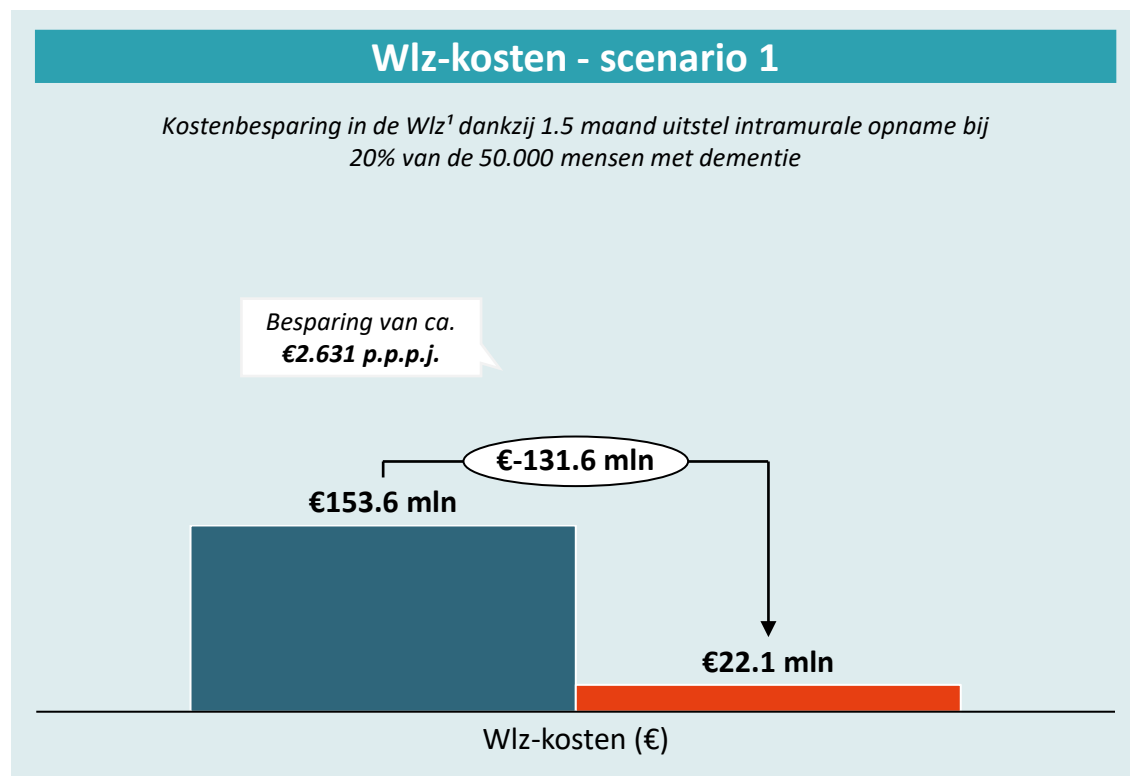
Wlz-kosten - scenario 1

Kostenbesparing in de Wlz¹ dankzij 1.5 maand uitstel intramurale opname bij 20% van de 50.000 mensen met dementie

Besparing van ca. €2.631 p.p.p.j.

€-131.6 mln

€153.6 mln

€22.1 mln

Wlz-kosten (€)